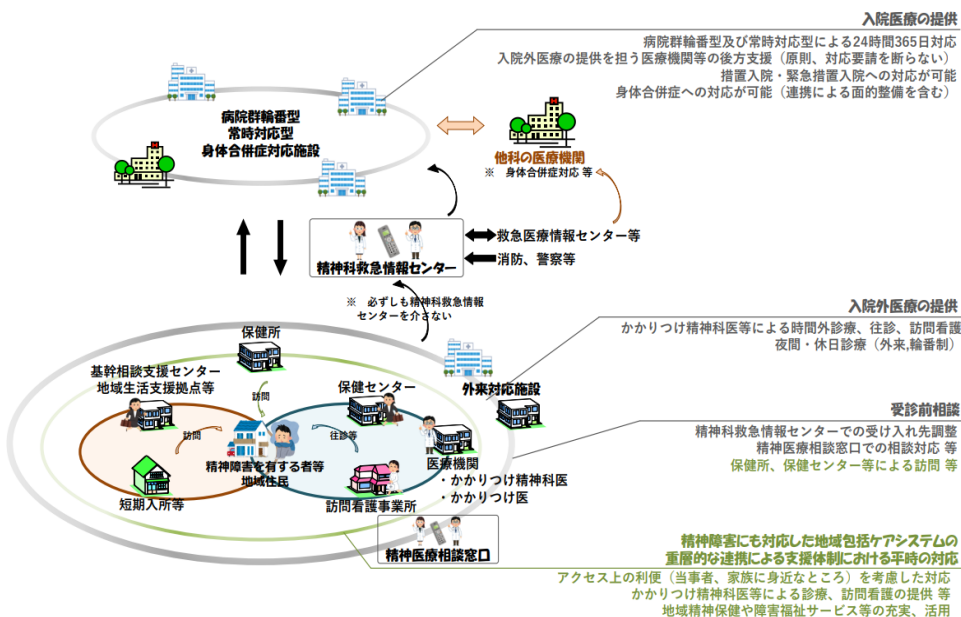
入院医療の提供
病院群輪番型及び常時対応型による24時間365日対応
入院外医療の提供を担う医療機関等の後方支援（原則、対応要請を断らない）
措置入院・緊急措置入院への対応が可能
身体合併症への対応が可能（連携による面的整備を含む）

病院群輪番型
常時対応型
身体合併症対応施設

他科の医療機関
※　身体合併症対応 等

救急医療情報センター等
消防、警察等

精神科救急情報センター

※　必ずしも精神科救急情報センターを介さない

入院外医療の提供
かかりつけ精神科医等による時間外診療、往診、訪問看護
夜間・休日診療（外来,輪番制）

保健所
基幹相談支援センター
地域生活支援拠点等
保健センター
外来対応施設
訪問
訪問
往診等
精神障害を有する者等
地域住民
医療機関
・かかりつけ精神科医
・かかりつけ医
短期入所等
訪問看護事業所
精神医療相談窓口

受診前相談
精神科救急情報センターでの受け入れ先調整
精神医療相談窓口での相談対応 等
保健所、保健センター等による訪問 等

精神障害にも対応した地域包括ケアシステムの
重層的な連携による支援体制における平時の対応
アクセス上の利便（当事者、家族に身近なところ）を考慮した対応
かかりつけ精神科医等による診療、訪問看護の提供 等
地域精神保健や障害福祉サービス等の充実、活用